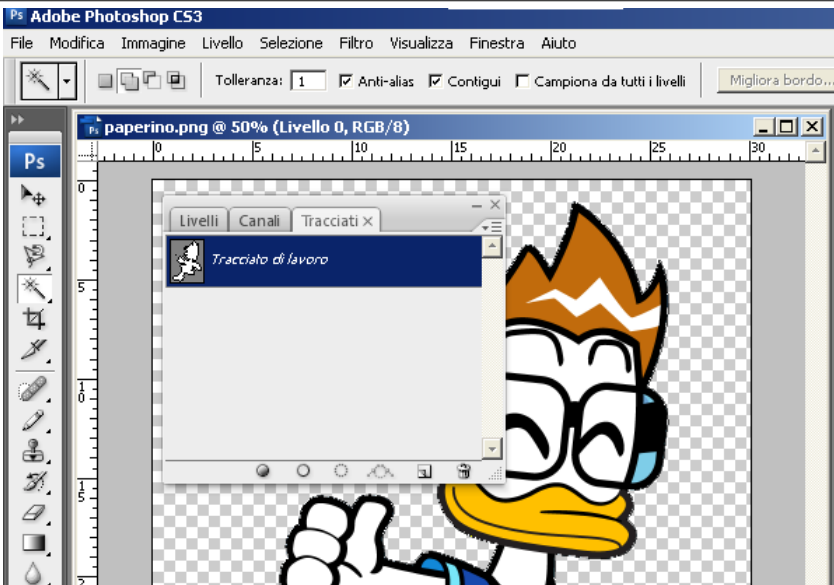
Ps Adobe Photoshop CS3

File Modifica Immagine Livello Selezione Filtro Visualizza Finestra Aiuto

Tolleranza: 1 Anti-alias Contigui Campiona da tutti i livelli Migliora bordo...

Ps

paperino.png @ 50% (Livello 0, RGB/8)

0 5 10 15 20 25 30

0

5

1
0

1
5

2

Livelli Canali Tracciati

Tracciato di lavoro